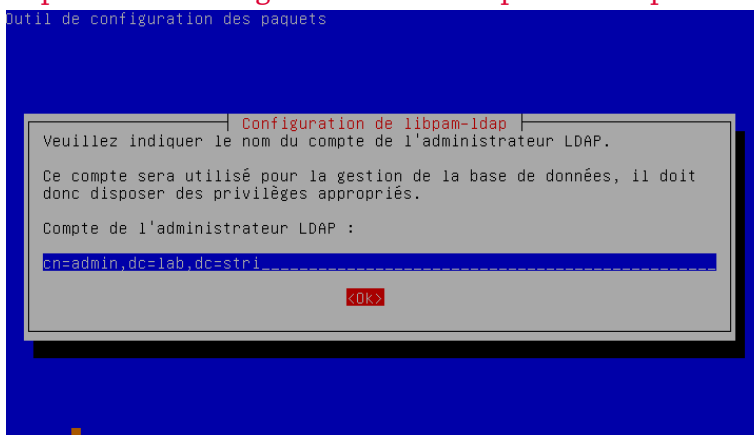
Outil de configuration des paquets

Configuration de libpam-ldap

Veuillez indiquer le nom du compte de l'administrateur LDAP.

Ce compte sera utilisé pour la gestion de la base de données, il doit donc disposer des privilèges appropriés.

Compte de l'administrateur LDAP :

cn=admin,dc=lab,dc=stri

<Ok>